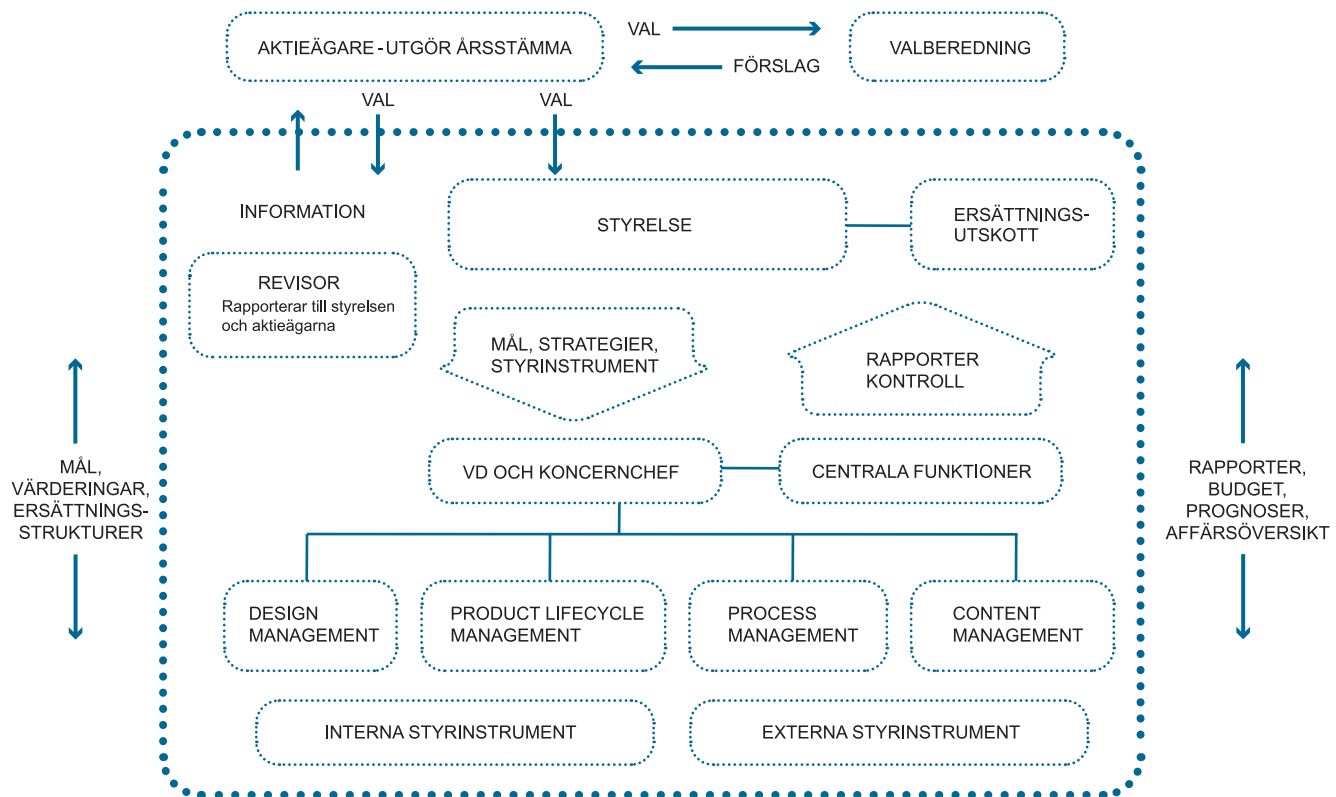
AKTIEÄGARE - UTGÖR ÅRSSTÄMMA

VAL

FÖRSLAG

VALBEREDNING

VAL

VAL

INFORMATION

STYRELSE

ERSÄTTNINGS-UTSKOTT

REVISOR
Rapporterar till styrelsen och aktieägarna

MÅL, STRATEGIER, STYRINSTRUMENT

RAPPORTER KONTROLL

MÅL, VÄRDERINGAR, ERSÄTTNINGS-STRUKTURER

VD OCH KONCERNCHEF

CENTRALA FUNKTIONER

RAPPORTER, BUDGET, PROGNOSER, AFFÄRSÖVERSIKT

DESIGN MANAGEMENT

PRODUCT LIFECYCLE MANAGEMENT

PROCESS MANAGEMENT

CONTENT MANAGEMENT

INTERNA STYRINSTRUMENT

EXTERNA STYRINSTRUMENT